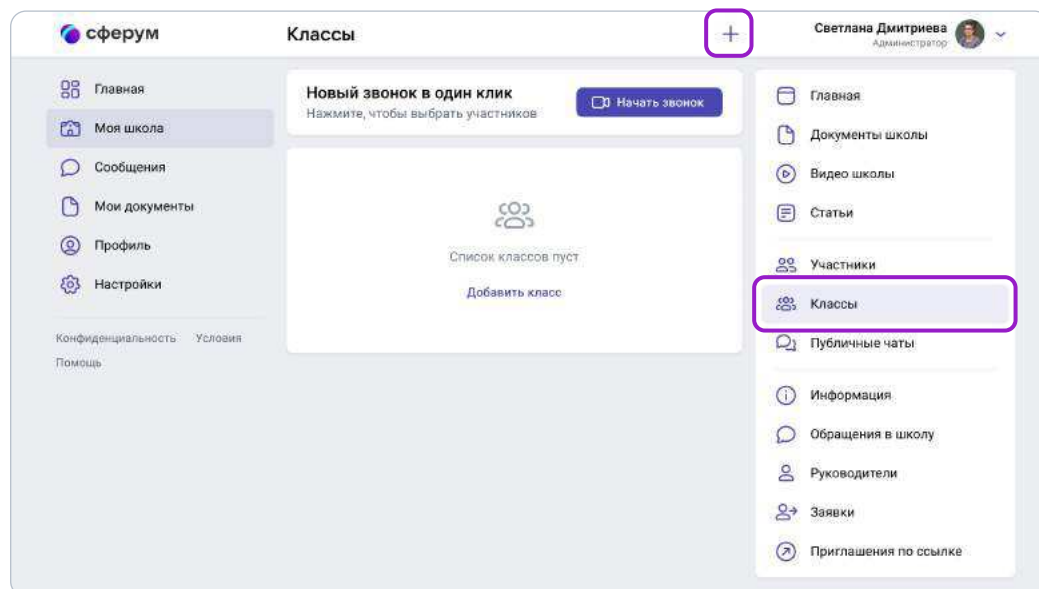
сферум

Классы

+

Светлана Дмитриева
Администратор

Главная
Моя школа
Сообщения
Мои документы
Профиль
Настройки

Конфиденциальность Условия
Помощь

Новый звонок в один клик
Нажмите, чтобы выбрать участников

Начать звонок

Список классов пуст
Добавить класс

Главная
Документы школы
Видео школы
Статьи

Участники
Классы
Публичные чаты

Информация
Обращения в школу
Руководители
Заявки
Приглашения по ссылке